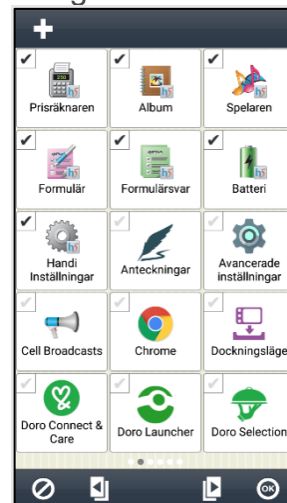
Prisräknaren

Album

Spelaren

Formulär

Formulärsvar

Batteri

Handi Inställningar

Anteckningar

Avancerade inställningar

Cell Broadcasts

Chrome

Dockningsläge

Doro Connect & Care

Doro Launcher

Doro Selection